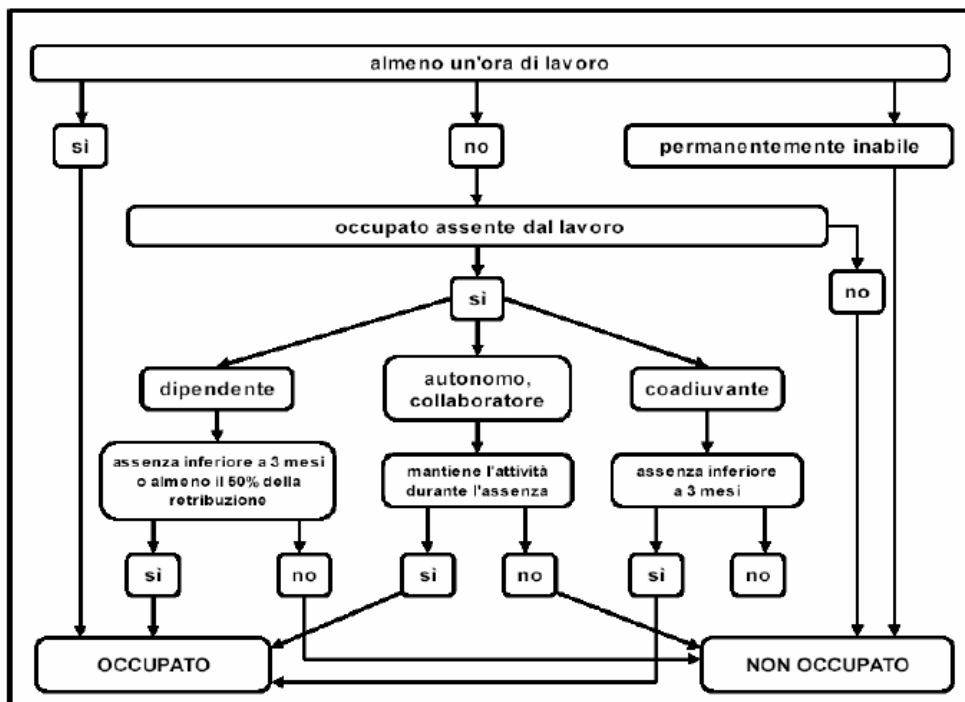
almeno un'ora di lavoro

si

no

permanentemente inabile

occupato assente dal lavoro

si

no

dipendente

autonomo, collaboratore

coadiuvante

assenza inferiore a 3 mesi o almeno il 50% della retribuzione

mantiene l'attività durante l'assenza

assenza inferiore a 3 mesi

si

no

si

no

si

no

OCCUPATO

NON OCCUPATO